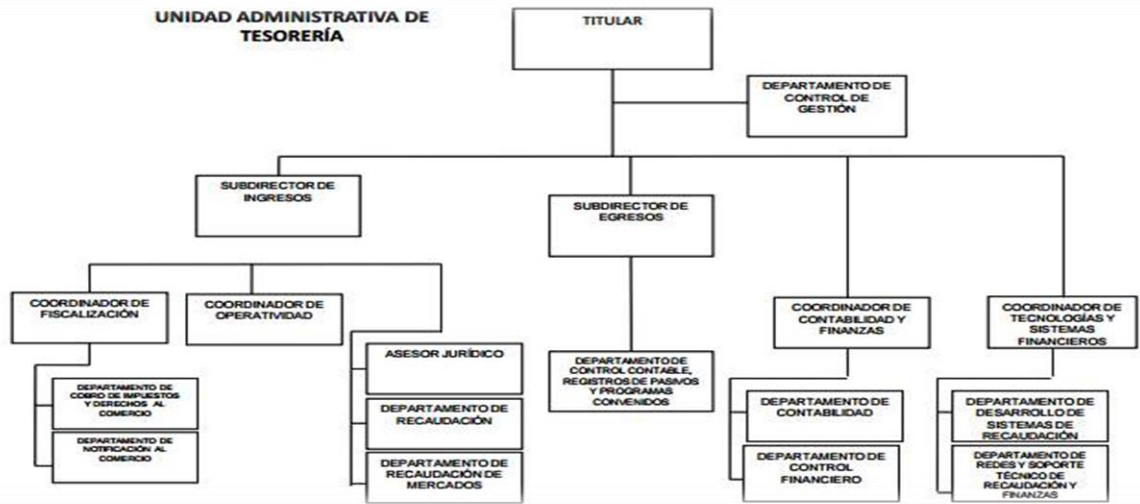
UNIDAD ADMINISTRATIVA DE TESORERÍA

TITULAR

DEPARTAMENTO DE CONTROL DE GESTIÓN

SUBDIRECTOR DE INGRESOS

SUBDIRECTOR DE EGRESOS

COORDINADOR DE FISCALIZACIÓN

COORDINADOR DE OPERATIVIDAD

DEPARTAMENTO DE COBRO DE IMPUESTOS Y DERECHOS AL COMERCIO

DEPARTAMENTO DE NOTIFICACIÓN AL COMERCIO

ASESOR JURÍDICO

DEPARTAMENTO DE RECAUDACIÓN

DEPARTAMENTO DE RECAUDACIÓN DE MERCADOS

DEPARTAMENTO DE CONTROL CONTABLE, REGISTROS DE PASIVOS Y PROGRAMAS CONVENIDOS

COORDINADOR DE CONTABILIDAD Y FINANZAS

DEPARTAMENTO DE CONTABILIDAD

DEPARTAMENTO DE CONTROL FINANCIERO

COORDINADOR DE TECNOLOGÍAS Y SISTEMAS FINANCIEROS

DEPARTAMENTO DE DESARROLLO DE SISTEMAS DE RECAUDACIÓN

DEPARTAMENTO DE REDES Y SOPORTE TÉCNICO DE RECAUDACIÓN Y FINANZAS